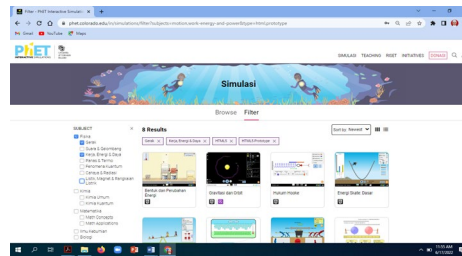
Filter - PhET Interactive Simulati ×  +

phet.colorado.edu/in/simulations/filter?subjects=motion,work-energy-and-power&type=html,prototype

Gmail  YouTube  Maps

PhET INTERACTIVE SIMULATIONS

SIMULASI  TEACHING  RISET  INITIATIVES  DONASI

Simulasi

Browse  Filter

SUBJECT ×
Fisika
Gerak
Suara & Gelombang
Kerja, Energi & Daya
Panas & Termo
Fenomena Kuantum
Cahaya & Radiasi
Listrik, Magnet & Rangkaian Listrik
Kimia
Kimia Umum
Kimia Kuantum
Matematika
Math Concepts
Math Applications
Ilmu Kebumian
Biologi

8 Results

Gerak ×  Kerja, Energi & Daya ×  HTML5 ×  HTML5 Prototype ×

Sort by Newest

Bentuk dan Perubahan Energi

Elastisitas dan Gaya

Hukum Hooke

Energi Skate: Dasar

11:35 AM
4/11/2022